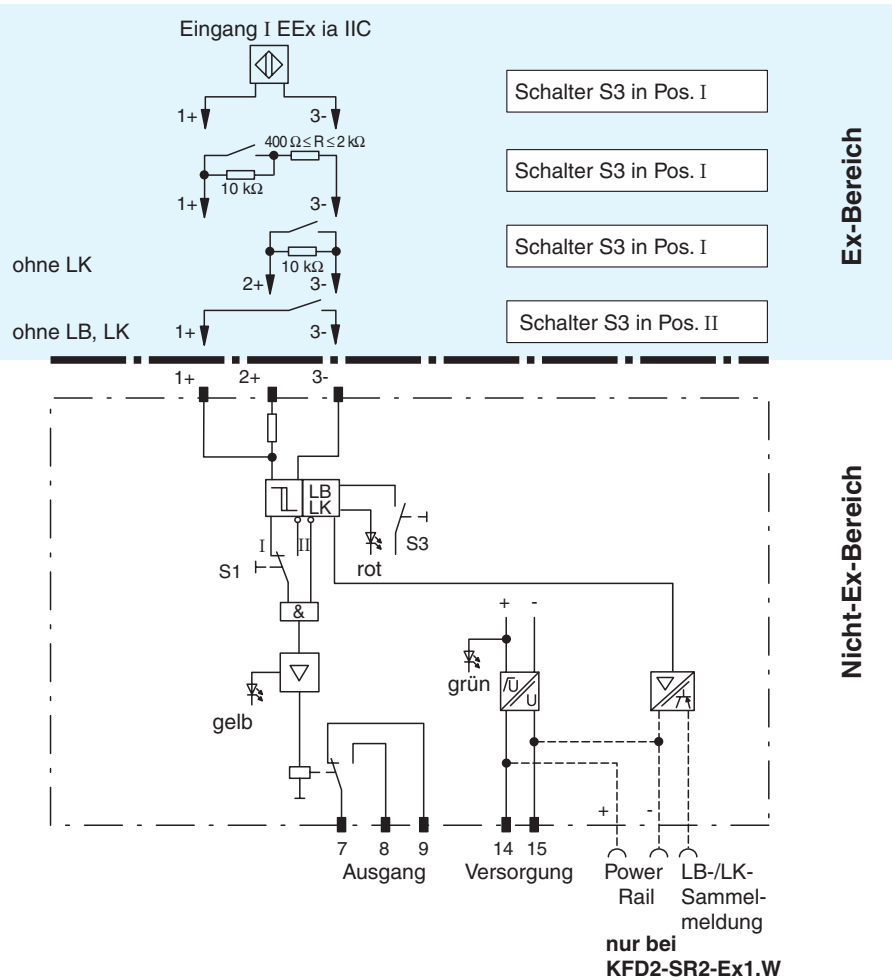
Eingang I EEx ia IIC

1+ 3-

Schalter S3 in Pos. I

$400\,\Omega \leq R \leq 2\,k\Omega$

10 kΩ

1+ 3-

Schalter S3 in Pos. I

10 kΩ

ohne LK

2+ 3-

Schalter S3 in Pos. I

ohne LB, LK

1+ 3-

Schalter S3 in Pos. II

Ex-Bereich

1+ 2+ 3-

LB
LK

I II

S1

S3

rot

&

+ -

grün

gelb

+ -

7 8 9
Ausgang

14 15
Versorgung

Power Rail

LB-/LK-Sammelmeldung

nur bei
KFD2-SR2-Ex1.W

Nicht-Ex-Bereich